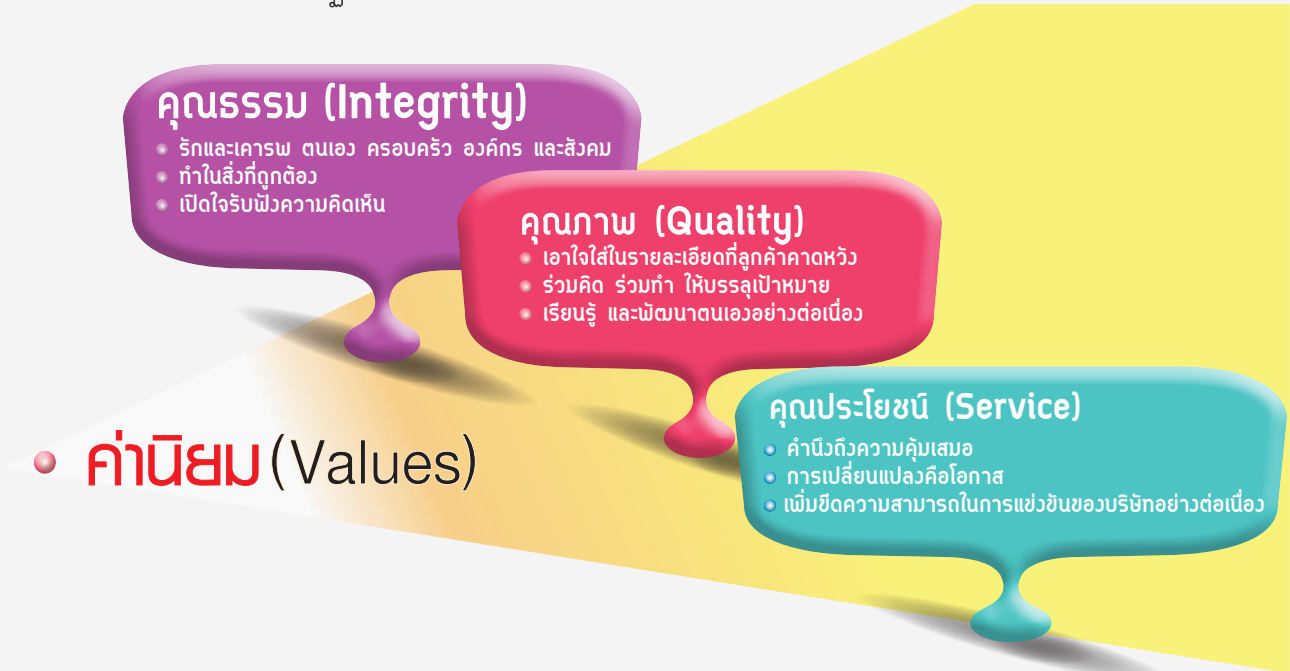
คุณธรรม (Integrity)
- รักและเคารพ ตนเอง ครอบครัว องค์กร และสังคม
- ทำในสิ่งที่ถูกต้อง
- เปิดใจรับฟังความคิดเห็น

คุณภาพ (Quality)
- เอาใจใส่ในรายละเอียดที่ลูกค้าคาดหวัง
- ร่วมคิด ร่วมทำ ให้บรรลุเป้าหมาย
- เรียนรู้ และพัฒนาตนเองอย่างต่อเนื่อง

คุณประโยชน์ (Service)
- คำนึงถึงความคุ้มเสมอ
- การเปลี่ยนแปลงคือโอกาส
- เพิ่มขีดความสามารถในการแข่งขันของบริษัทอย่างต่อเนื่อง

ค่านิยม (Values)